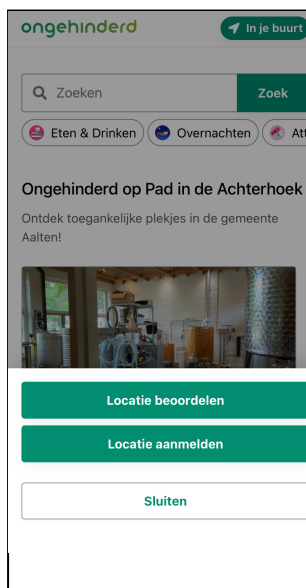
ongehinderd

In je buurt

Zoeken

Zoek

Eten & Drinken

Overnachten

Att

Ongehinderd op Pad in de Achterhoek

Ontdek toegankelijke plekjes in de gemeente Aalten!

Locatie beoordelen

Locatie aanmelden

Sluiten